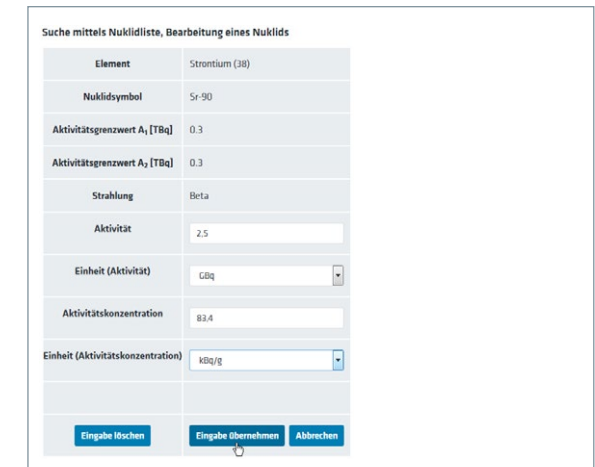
Suche mittels Nuklidliste, Bearbeitung eines Nuklids

| | |
|---|---|
| Element | Strontium (38) |
| Nuklidsymbol | Sr-90 |
| Aktivitätsgrenzwert $A_1$ [TBq] | 0.3 |
| Aktivitätsgrenzwert $A_2$ [TBq] | 0.3 |
| Strahlung | Beta |
| Aktivität | 2.5 |
| Einheit (Aktivität) | GBq |
| Aktivitätskonzentration | 83.4 |
| Einheit (Aktivitätskonzentration) | kBq/g |
| | |
| Eingabe löschen | Eingabe übernehmen Abbrechen |